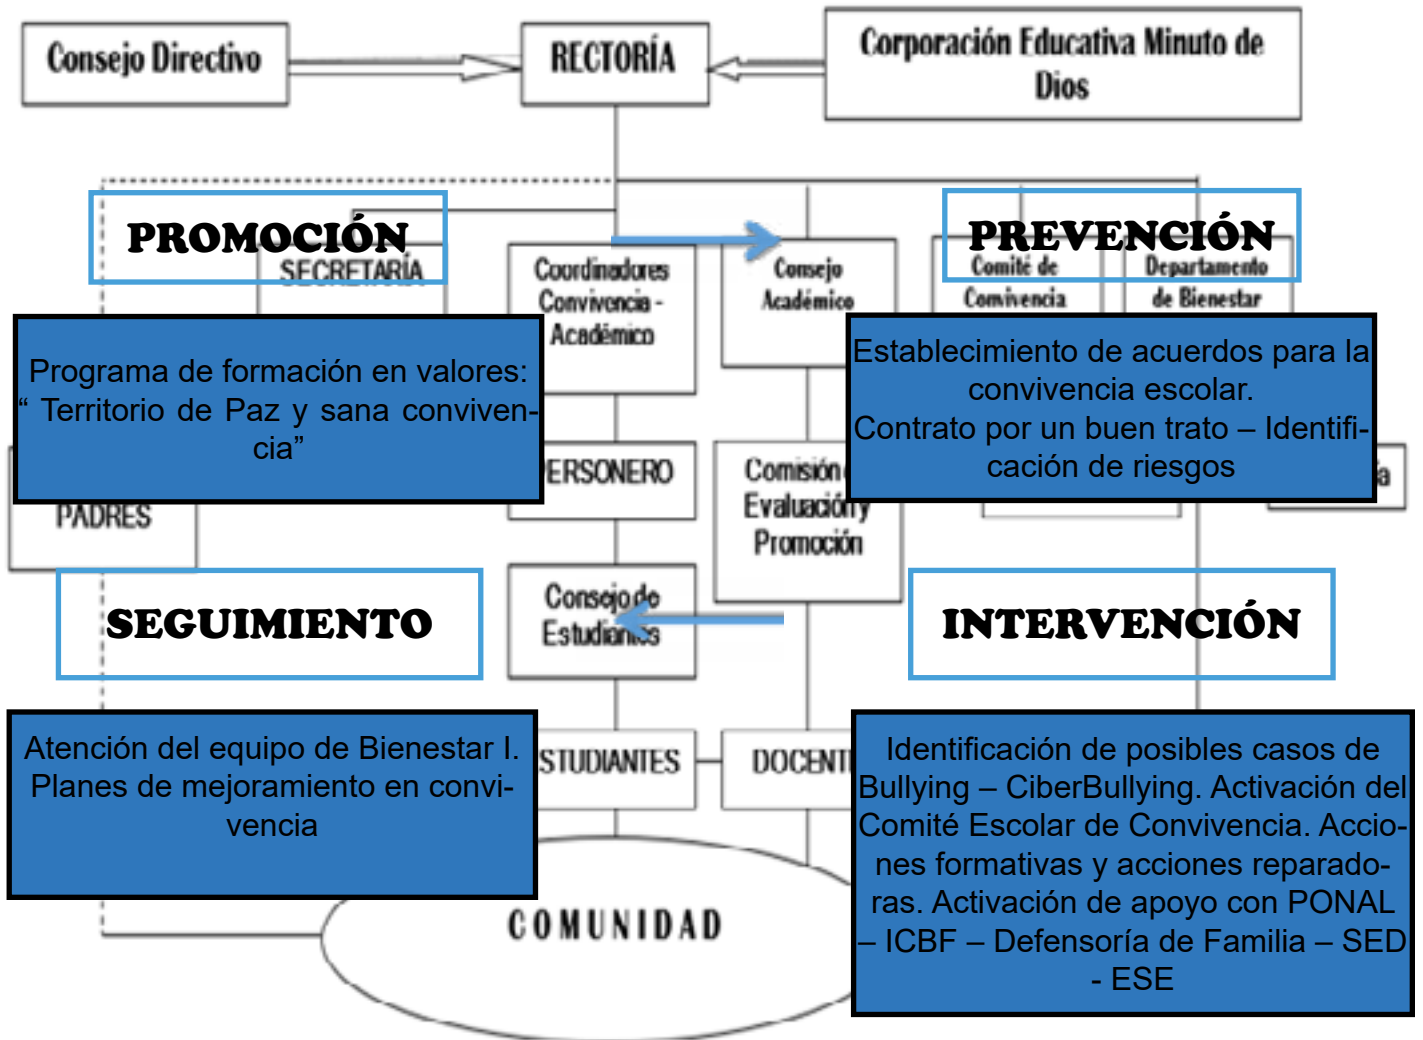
Consejo Directivo

RECTORÍA

Corporación Educativa Minuto de Dios

PROMOCIÓN

SECRETARÍA

Coordinadores Convivencia - Académico

Consejo Académico

PREVENCIÓN

Comité de Convivencia

Departamento de Bienestar

Programa de formación en valores: " Territorio de Paz y sana convivencia"

Establecimiento de acuerdos para la convivencia escolar.
Contrato por un buen trato – Identificación de riesgos

PADRES

PERSONERO

Comisión Evaluación y Promoción

SEGUIMIENTO

Consejo de Estudiantes

INTERVENCIÓN

Atención del equipo de Bienestar I. Planes de mejoramiento en convivencia

ESTUDIANTES

DOCENTES

Identificación de posibles casos de Bullying – CiberBullying. Activación del Comité Escolar de Convivencia. Acciones formativas y acciones reparadoras. Activación de apoyo con PONAL – ICBF – Defensoría de Familia – SED - ESE

COMUNIDAD